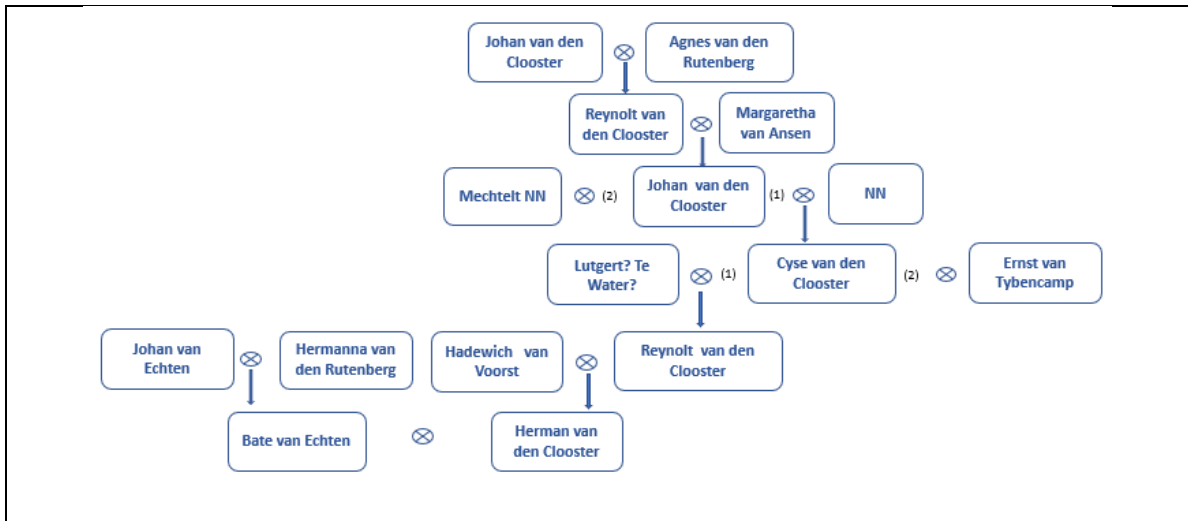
Johan van den Clooster ⊗ Agnes van den Rutenberg

Reynolt van den Clooster ⊗ Margaretha van Ansen

Mechtelt NN ⊗ (2) Johan van den Clooster (1) ⊗ NN

Lutgert? Te Water? ⊗ (1) Cyse van den Clooster (2) ⊗ Ernst van Tybencamp

Johan van Echten ⊗ Hermanna van den Rutenberg

Hadewich van Voorst ⊗ Reynolt van den Clooster

Bate van Echten ⊗ Herman van den Clooster